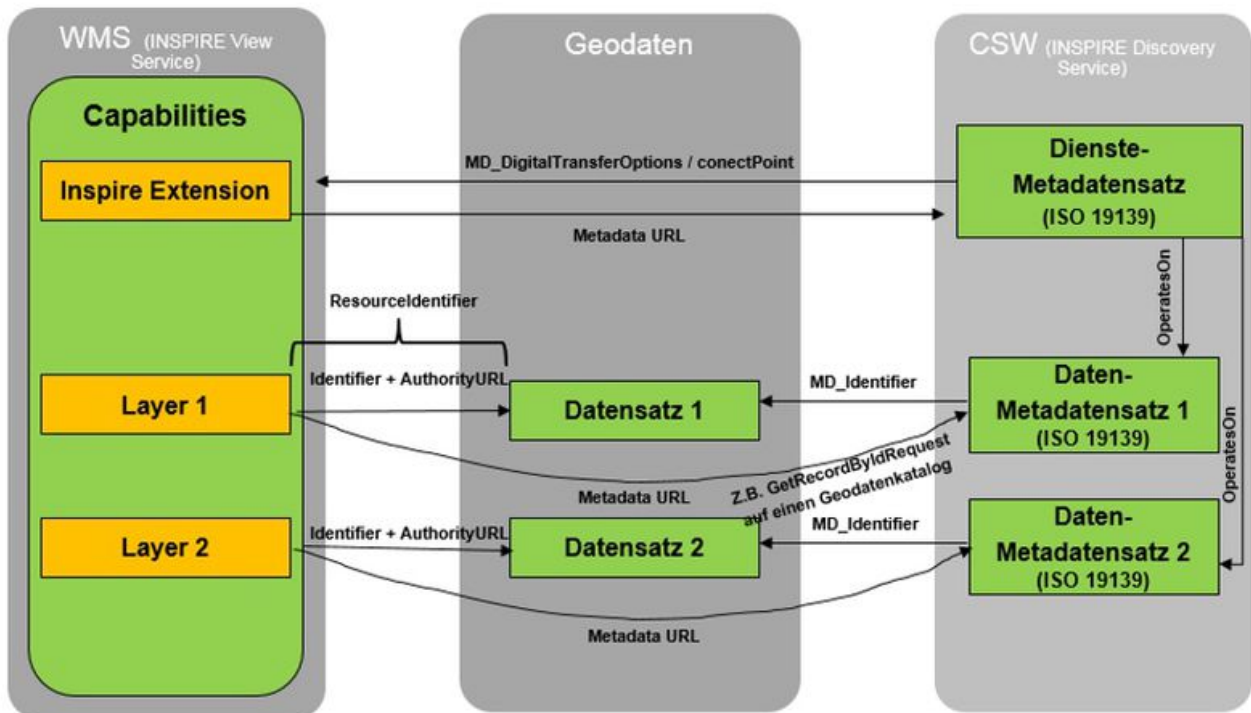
WMS (INSPIRE View Service)

Geodaten

CSW (INSPIRE Discovery Service)

Capabilities

Inspire Extension

MD_DigitalTransferOptions / conectPoint

Dienste-Metadatensatz (ISO 19139)

Metadata URL

OperatesOn

ResourceIdentifier

Identifier + AuthorityURL

MD_Identifier

Layer 1

Datensatz 1

Daten-Metadatensatz 1 (ISO 19139)

OperatesOn

Z.B. GetRecordByIdRequest auf einen Geodatenkatalog

Metadata URL

Identifier + AuthorityURL

MD_Identifier

Layer 2

Datensatz 2

Daten-Metadatensatz 2 (ISO 19139)

Metadata URL